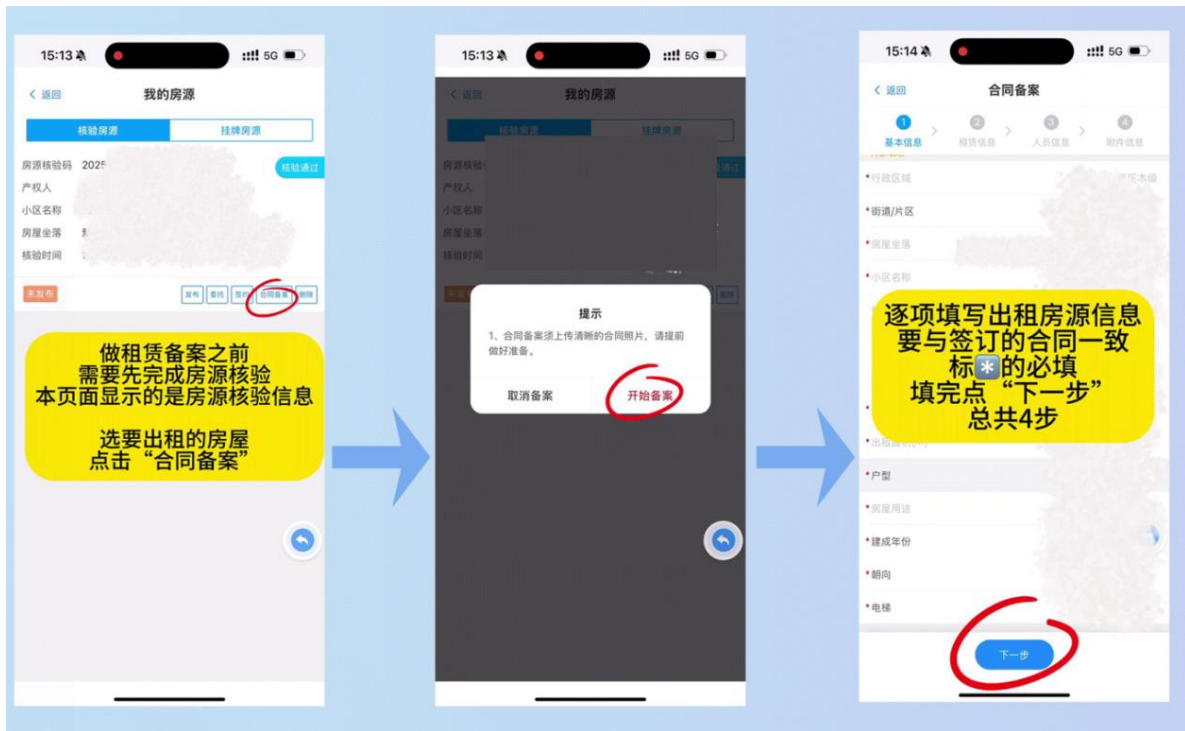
15:13 5G

< 返回 我的房源

核验房源 挂牌房源

房源核验码 2025
核验通过
产权人
小区名称
房屋坐落
核验时间

未发布
发布 委托 签约 合同备案 删除

做租赁备案之前
需要先完成房源核验
本页面显示的是房源核验信息

选要出租的房屋
点击“合同备案”

15:13 5G

< 返回 我的房源

核验房源 挂牌房源

房源核验
产权人
小区名称
房屋坐落
核验时间

提示
1、合同备案须上传清晰的合同照片，请提前做好准备。

取消备案 开始备案

15:14 5G

< 返回 合同备案

1 基本信息 2 租赁信息 3 人员信息 4 附件信息

•行政区域
•街道/片区
•房屋坐落
•小区名称

逐项填写出租房源信息
要与签订的合同一致
标*的必填
填完点“下一步”
总共4步

•出租面积
•户型
•房屋用途
•建成年份
•朝向
•电梯

下一步